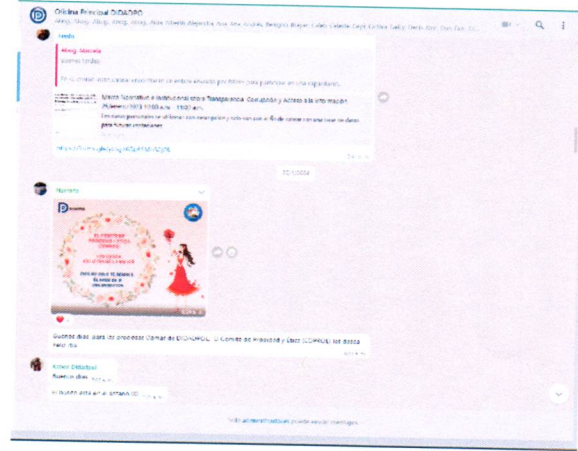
Oficina Principal DIDADPOL

Abog. Marcela

Buenos tardes

Mesa Interinstitucional sobre Transparencia, Corrupción y Acceso a la Información

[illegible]

Buenos días para los presentes Señor de DIDADPOL. El Comité de Probidad y Ética (COPROE) les desea feliz día.

Buenos días

Hi buen día en el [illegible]

Solo administradores pueden enviar mensajes